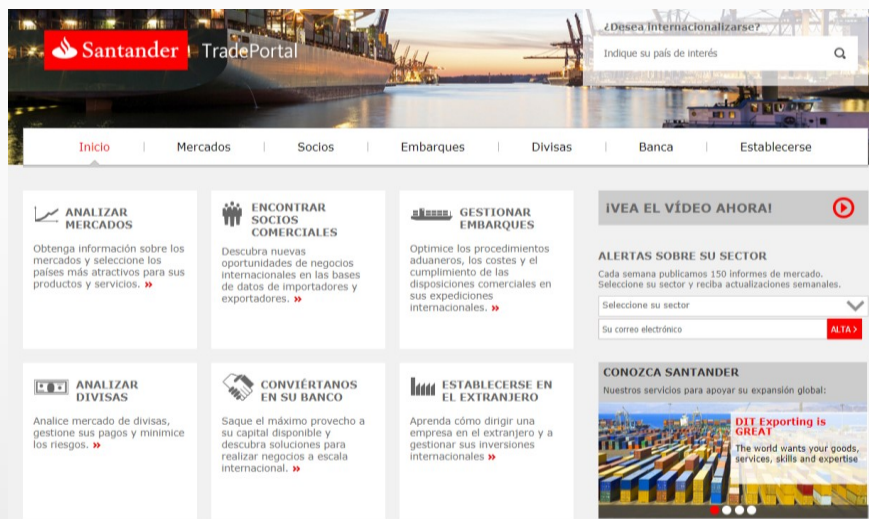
Santander TradePortal

¿Desea internacionalizarse?

Indique su país de interés

Inicio | Mercados | Socios | Embarques | Divisas | Banca | Establecerse

ANALIZAR MERCADOS

Obtenga información sobre los mercados y seleccione los países más atractivos para sus productos y servicios. »

ENCONTRAR SOCIOS COMERCIALES

Descubra nuevas oportunidades de negocios internacionales en las bases de datos de importadores y exportadores. »

GESTIONAR EMBARQUES

Optimice los procedimientos aduaneros, los costes y el cumplimiento de las disposiciones comerciales en sus expediciones internacionales. »

¡VEA EL VÍDEO AHORA!

ALERTAS SOBRE SU SECTOR

Cada semana publicamos 150 informes de mercado. Seleccione su sector y reciba actualizaciones semanales.

Seleccione su sector

Su correo electrónico

ALTA >

ANALIZAR DIVISAS

Analice mercado de divisas, gestione sus pagos y minimice los riesgos. »

CONVIÉRTANOS EN SU BANCO

Saque el máximo provecho a su capital disponible y descubra soluciones para realizar negocios a escala internacional. »

ESTABLECERSE EN EL EXTRANJERO

Aprenda cómo dirigir una empresa en el extranjero y a gestionar sus inversiones internacionales »

CONOZCA SANTANDER

Nuestros servicios para apoyar su expansión global:

DIT Exporting is GREAT

The world wants your goods, services, skills and expertise